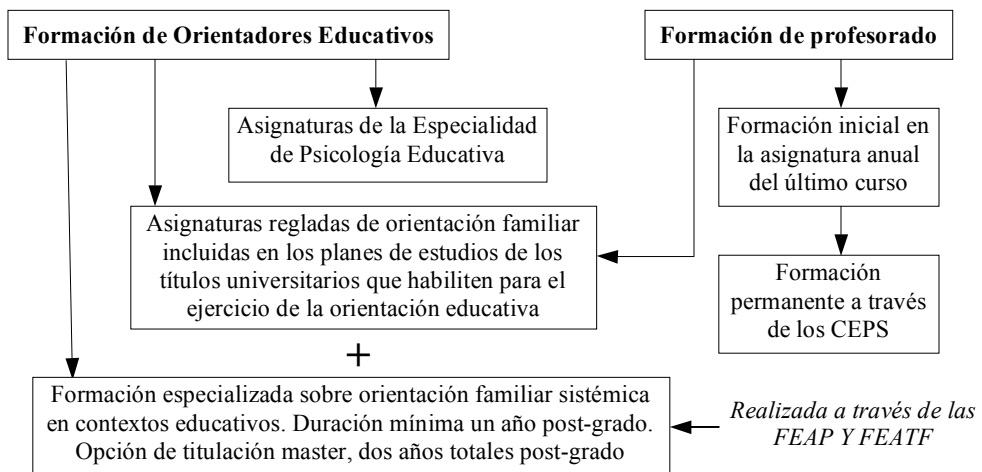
Formación de Orientadores Educativos

Formación de profesorado

Asignaturas de la Especialidad de Psicología Educativa

Formación inicial en la asignatura anual del último curso

Asignaturas regladas de orientación familiar incluidas en los planes de estudios de los títulos universitarios que habiliten para el ejercicio de la orientación educativa

Formación permanente a través de los CEPS

+

Formación especializada sobre orientación familiar sistémica en contextos educativos. Duración mínima un año post-grado. Opción de titulación master, dos años totales post-grado

Realizada a través de las FEAP Y FEATF